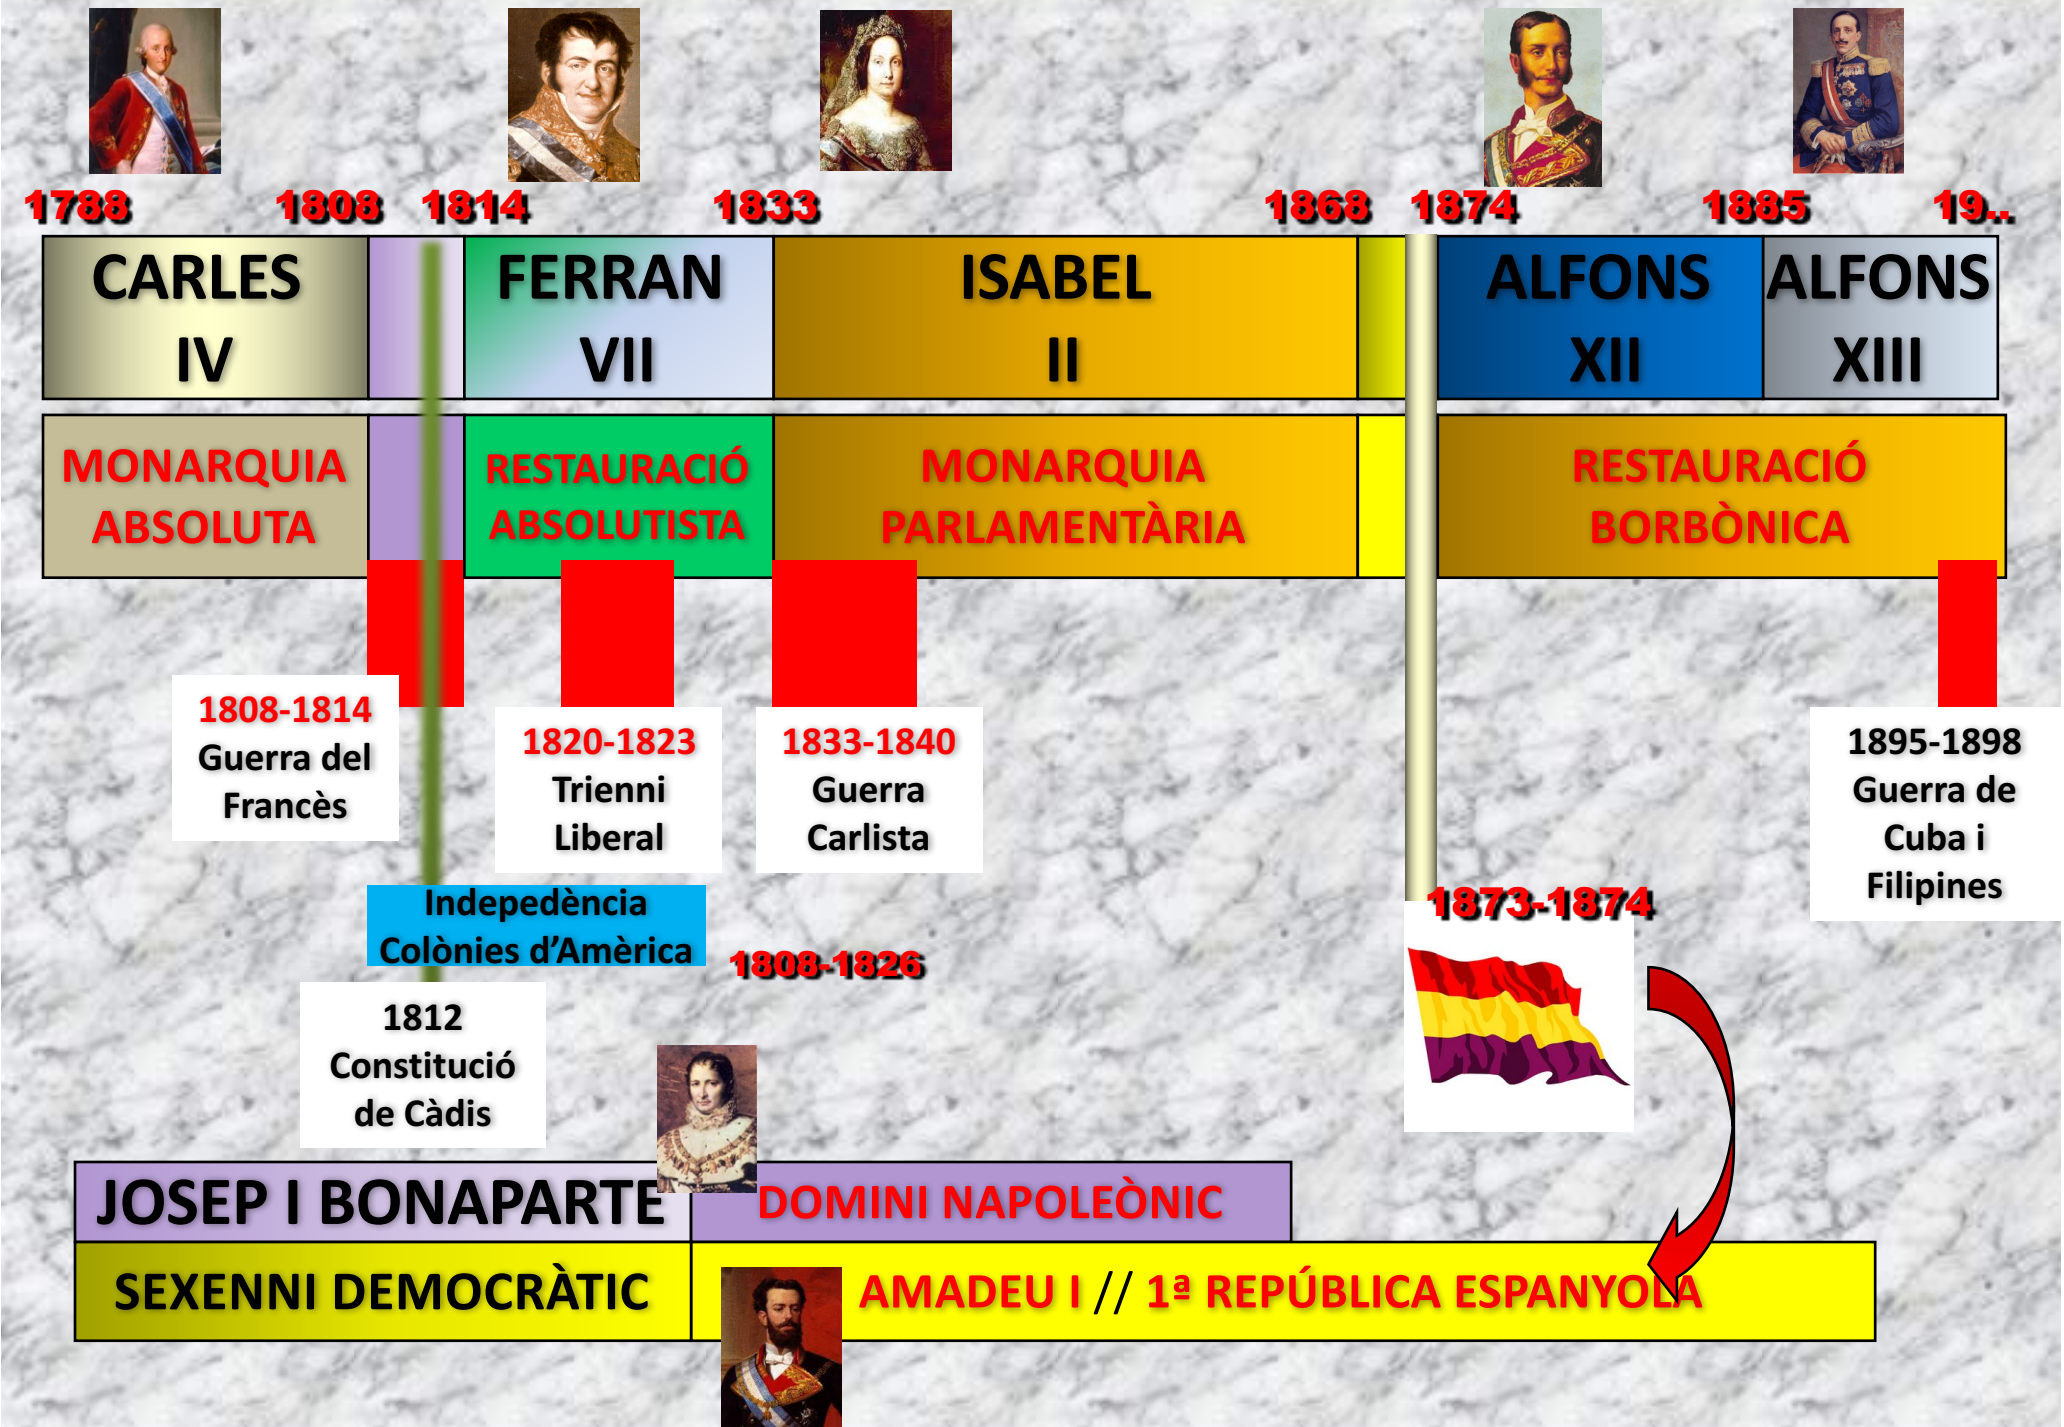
1788 1808 1814 1833 1868 1874 1885 19..

| CARLES IV | | FERRAN VII | ISABEL II | | ALFONS XII | ALFONS XIII |
|---|---|---|---|---|---|---|
| MONARQUIA ABSOLUTA | | RESTAURACIÓ ABSOLUTISTA | MONARQUIA PARLAMENTÀRIA | | RESTAURACIÓ BORBÒNICA | |

1808-1814 Guerra del Francès

1820-1823 Trienni Liberal

1833-1840 Guerra Carlista

1895-1898 Guerra de Cuba i Filipines

Indepedència Colònies d'Amèrica

1808-1826

1873-1874

1812 Constitució de Càdis

JOSEP I BONAPARTE DOMINI NAPOLEÒNIC

SEXENNI DEMOCRÀTIC AMADEU I // 1ª REPÚBLICA ESPANYOLA